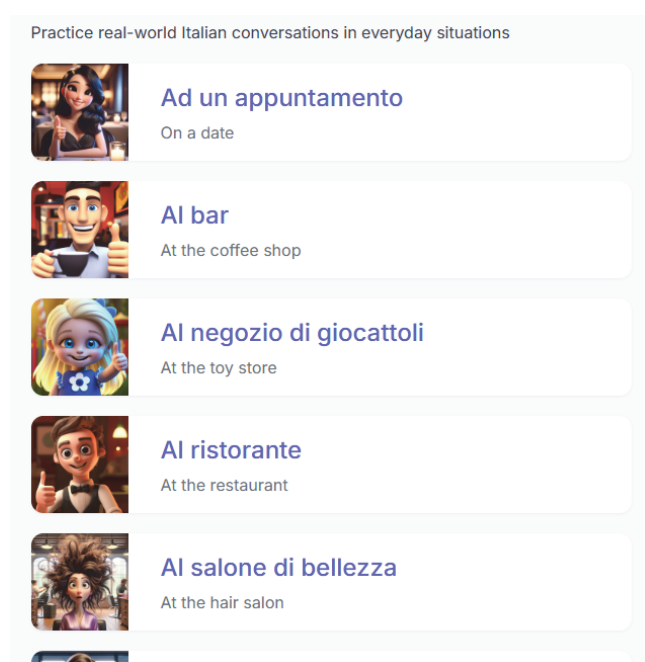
Practice real-world Italian conversations in everyday situations

Ad un appuntamento
On a date

Al bar
At the coffee shop

Al negozio di giocattoli
At the toy store

Al ristorante
At the restaurant

Al salone di bellezza
At the hair salon